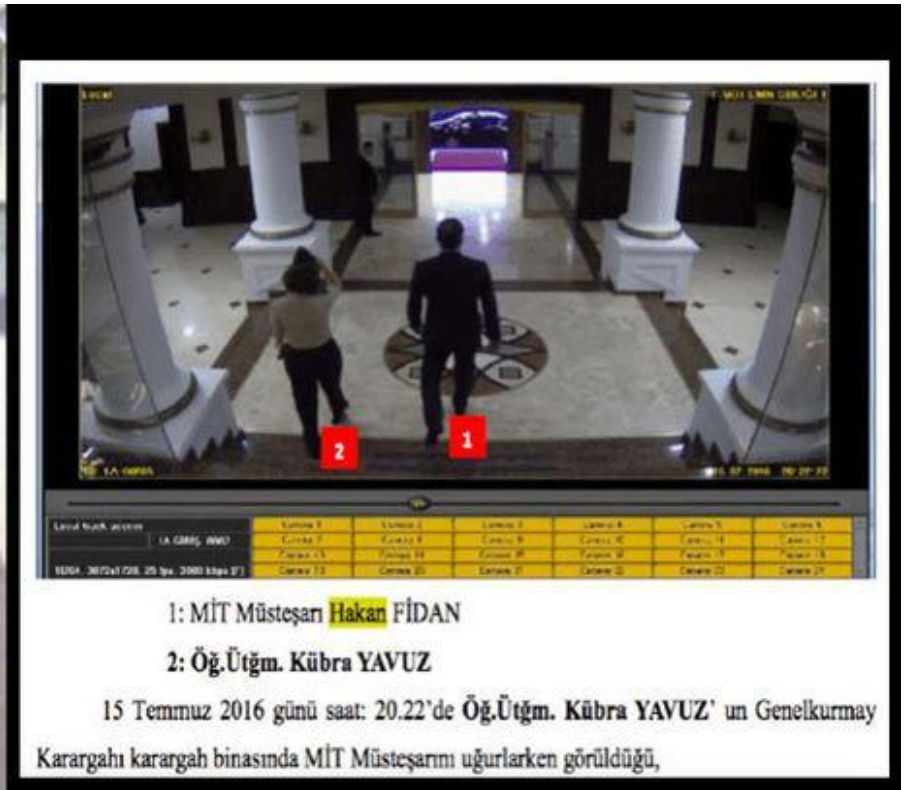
Local

2

1

1: MİT Müsteşarı Hakan FİDAN

2: Öğ.Ütğm. Kübra YAVUZ

15 Temmuz 2016 günü saat: 20.22'de Öğ.Ütğm. Kübra YAVUZ' un Genelkurmay Karargahı karargah binasında MİT Müsteşarını uğurlarken görüldüğü,